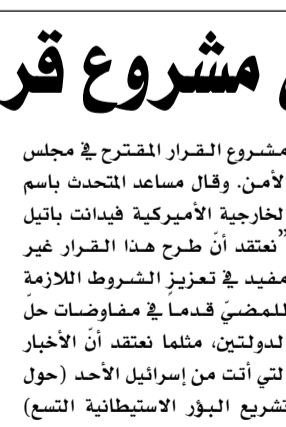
مشروع قر

مشروع القرار المقترح في مجلس الأمن. وقال مساعد المتحدث باسم الخارجية الأميركية فيدانت باتيل "نعتقد أنّ طرح هذا القرار غير مفيد في تعزيز الشروط اللازمة للمضيّ قدماً في مفاوضات حلّ الدولتين، مثلما نعتقد أنّ الأخبار التي أتت من إسرائيل الأحد (حول تشريع البؤر الاستيطانية التسع)